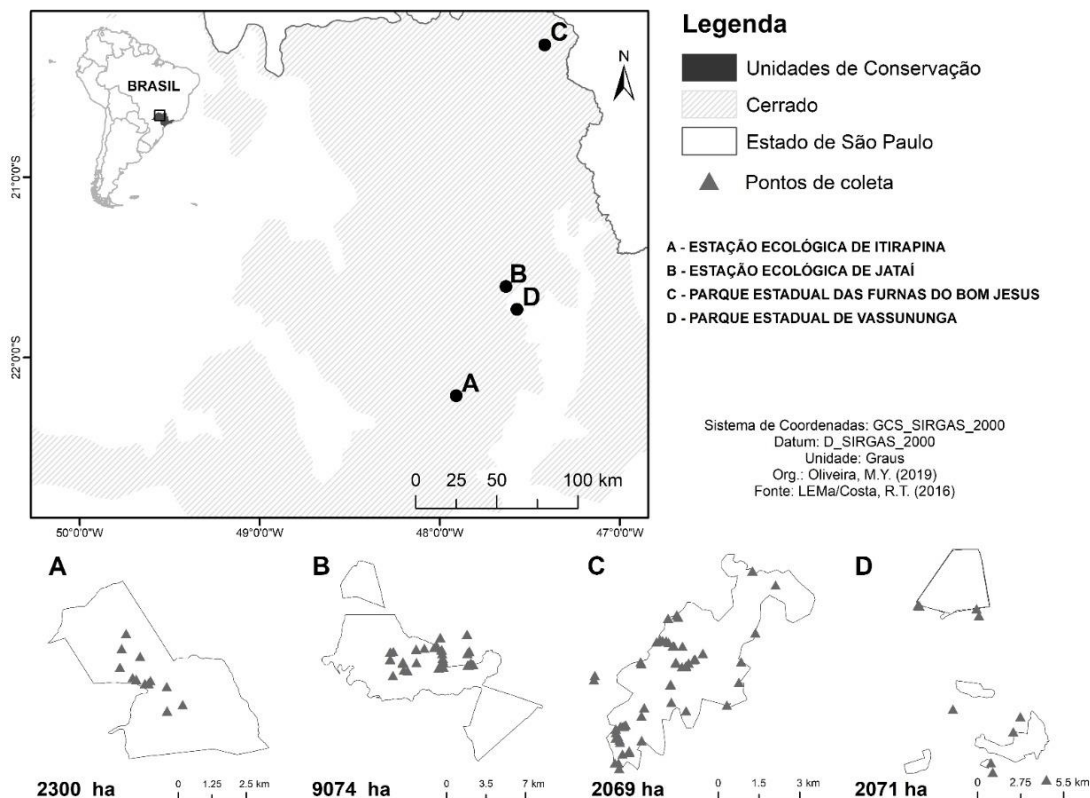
BRASIL

C

N

B
D

A

0 25 50 100 km

21°0'0"S
22°0'0"S

50°0'0"W
49°0'0"W
48°0'0"W
47°0'0"W

Legenda
Unidades de Conservação
Cerrado
Estado de São Paulo
Pontos de coleta

A - ESTAÇÃO ECOLÓGICA DE ITIRAPINA
B - ESTAÇÃO ECOLÓGICA DE JATAÍ
C - PARQUE ESTADUAL DAS FURNAS DO BOM JESUS
D - PARQUE ESTADUAL DE VASSUNUNGA

Sistema de Coordenadas: GCS_SIRGAS_2000
Datum: D_SIRGAS_2000
Unidade: Graus
Org.: Oliveira, M.Y. (2019)
Fonte: LEMa/Costa, R.T. (2016)

A
2300 ha
0 1.25 2.5 km

B
9074 ha
0 3.5 7 km

C
2069 ha
0 1.5 3 km

D
2071 ha
0 2.75 5.5 km